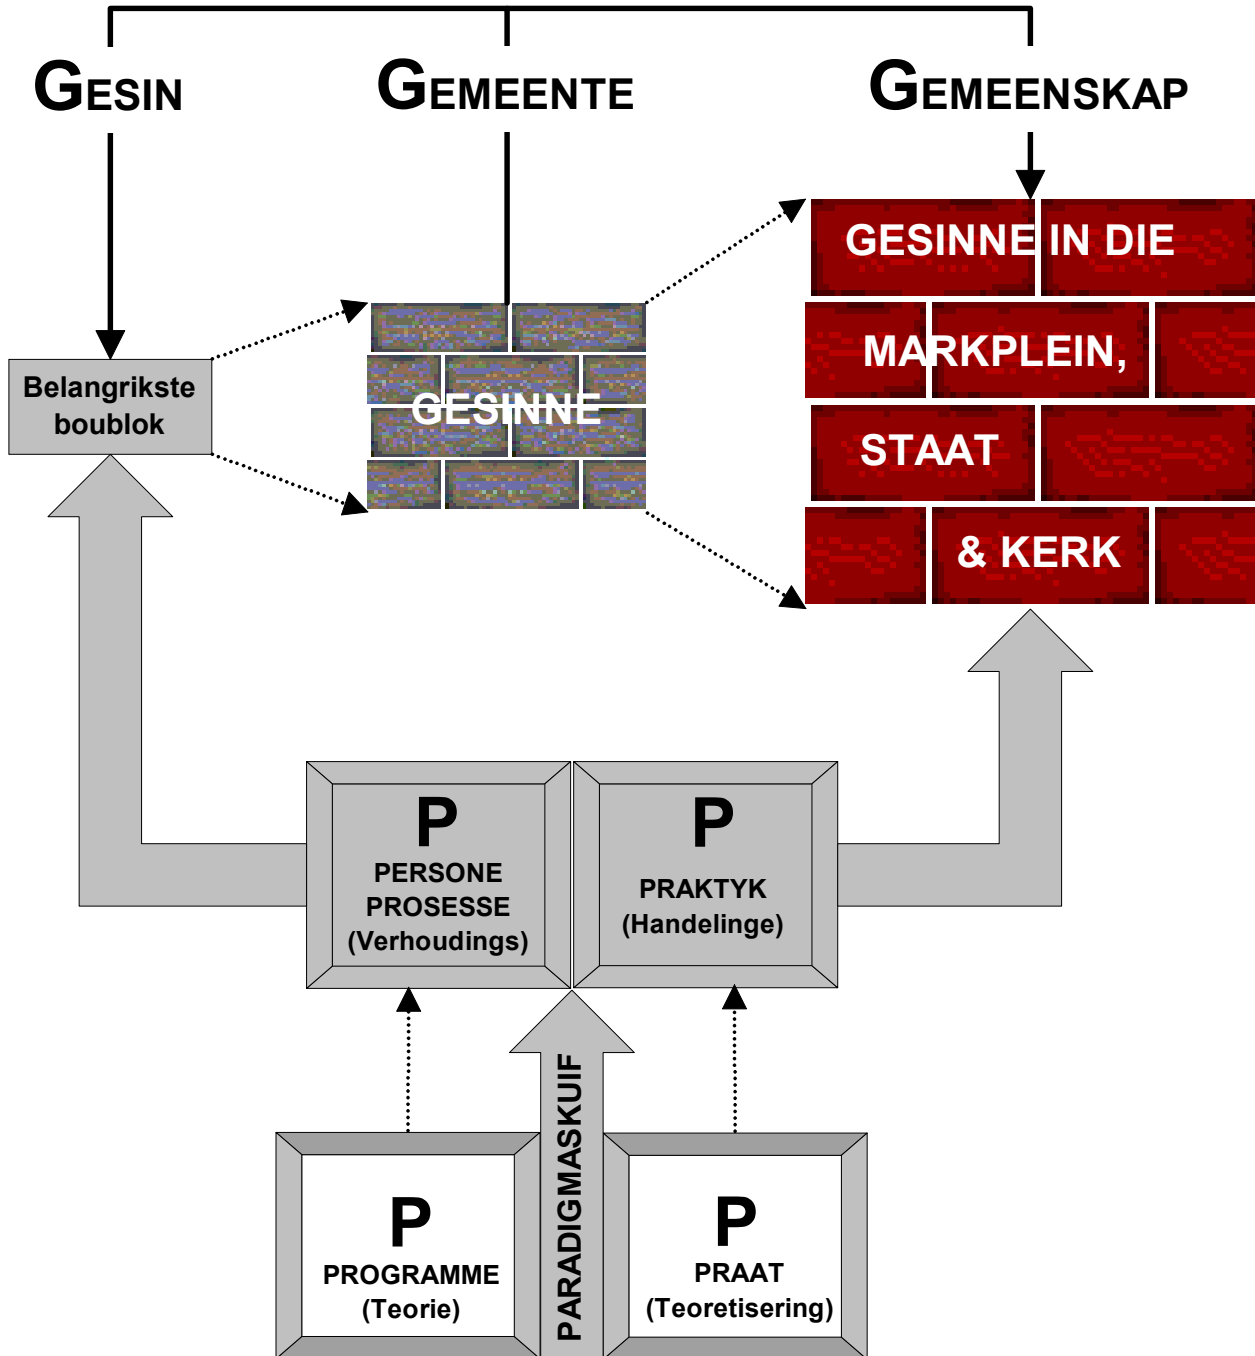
GESIN

GEMEENTE

GEMEENSKAP

Belangrikste boublok

GESINNE

GESINNE IN DIE MARKPLEIN, STAAT & KERK

P
PERSONE PROSESSE (Verhoudings)

P
PRAKTYK (Handelinge)

PARADIGMASKUIF

P
PROGRAMME (Teorie)

P
PRAAT (Teoretisering)